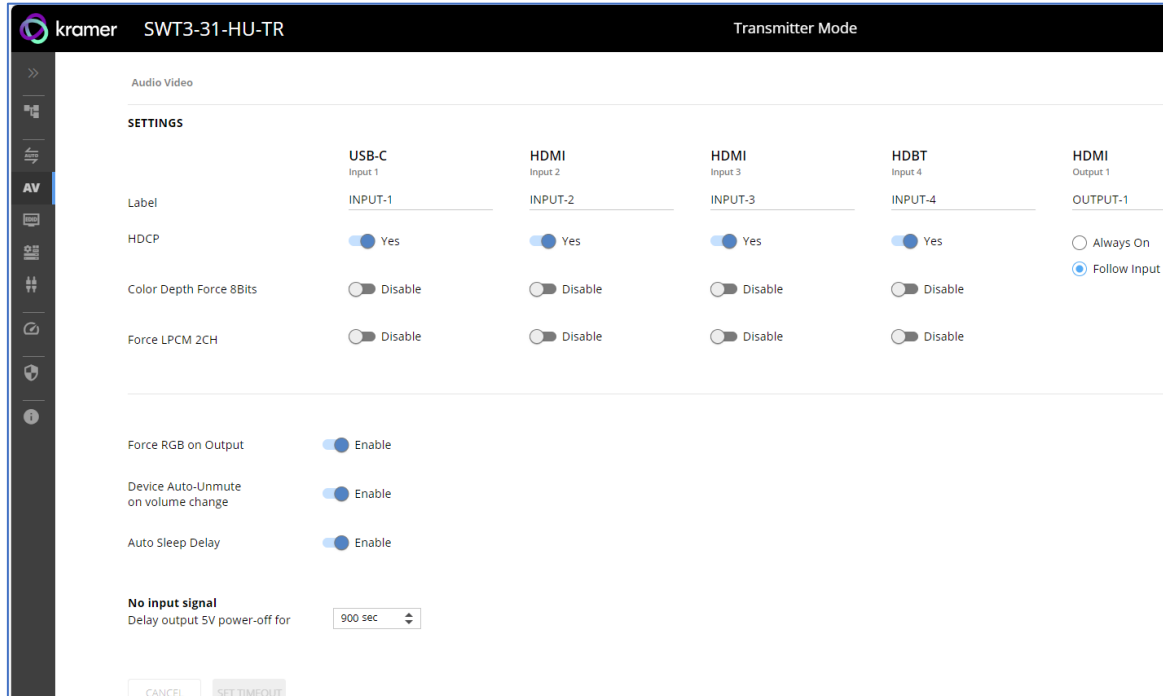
kramer SWT3-31-HU-TR

Transmitter Mode

AV

Audio Video

SETTINGS

| | USB-C Input 1 | HDMI Input 2 | HDMI Input 3 | HDBT Input 4 | HDMI Output 1 |
|---|---|---|---|---|---|
| Label | INPUT-1 | INPUT-2 | INPUT-3 | INPUT-4 | OUTPUT-1 |
| HDCP | Yes | Yes | Yes | Yes | Always On / Follow Input |
| Color Depth Force 8Bits | Disable | Disable | Disable | Disable | |
| Force LPCM 2CH | Disable | Disable | Disable | Disable | |

Force RGB on Output Enable

Device Auto-Unmute on volume change Enable

Auto Sleep Delay Enable

No input signal
Delay output 5V power-off for 900 sec

CANCEL SET TIMEOUT